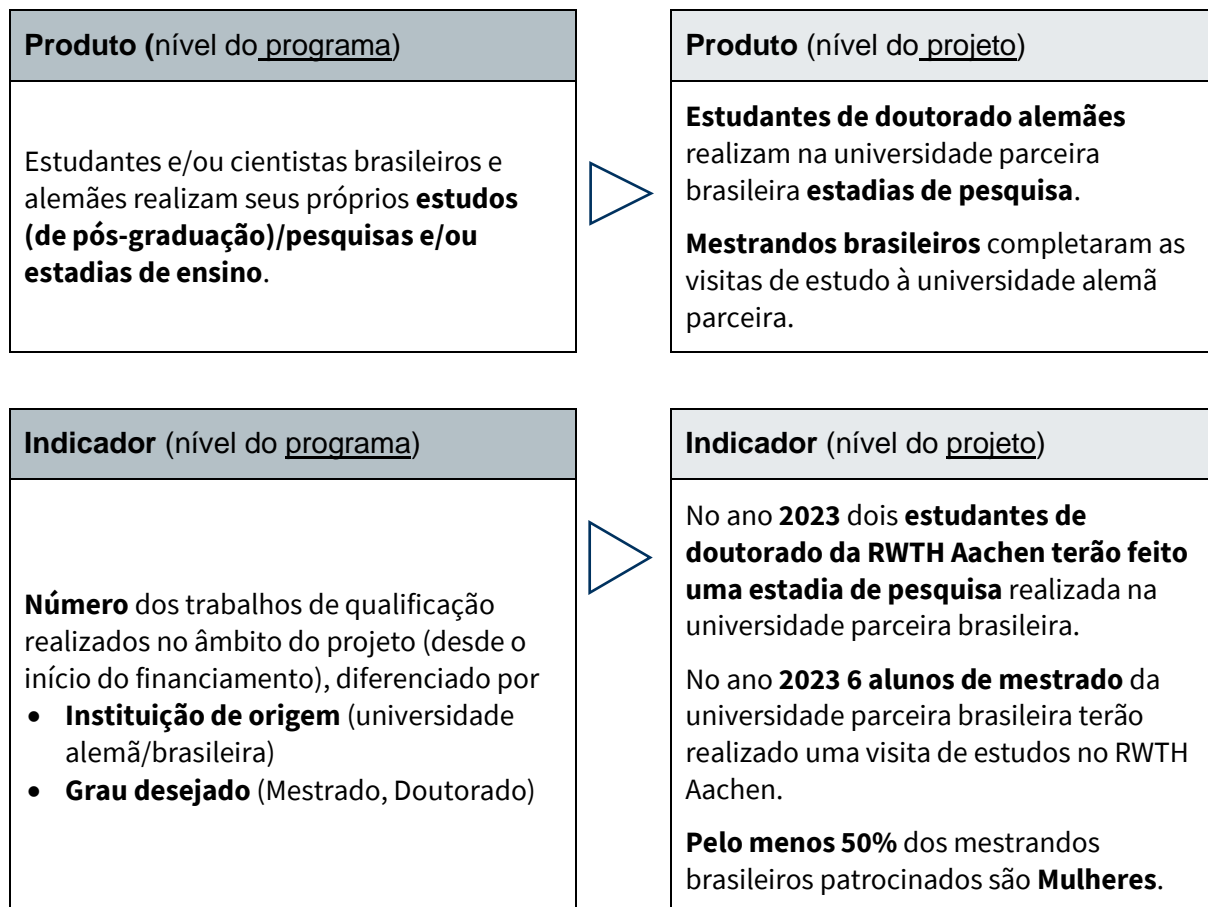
Produto (nível do programa)

Estudantes e/ou cientistas brasileiros e alemães realizam seus próprios estudos (de pós-graduação)/pesquisas e/ou estadias de ensino.

Produto (nível do projeto)

Estudantes de doutorado alemães realizam na universidade parceira brasileira estadias de pesquisa.

Mestrandos brasileiros completaram as visitas de estudo à universidade alemã parceira.

Indicador (nível do programa)

Número dos trabalhos de qualificação realizados no âmbito do projeto (desde o início do financiamento), diferenciado por

- Instituição de origem (universidade alemã/brasileira)
- Grau desejado (Mestrado, Doutorado)

Indicador (nível do projeto)

No ano 2023 dois estudantes de doutorado da RWTH Aachen terão feito uma estadia de pesquisa realizada na universidade parceira brasileira.

No ano 2023 6 alunos de mestrado da universidade parceira brasileira terão realizado uma visita de estudos no RWTH Aachen.

Pelo menos 50% dos mestrandos brasileiros patrocinados são Mulheres.